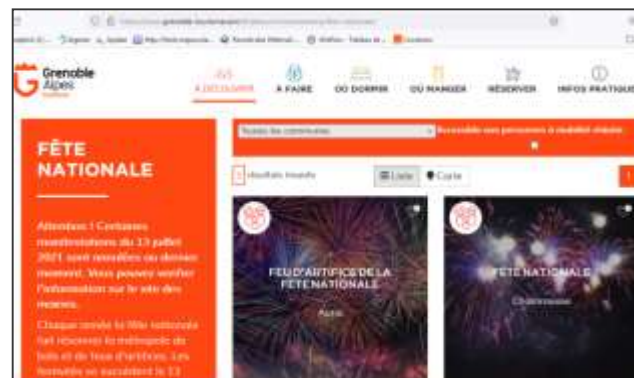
Grenoble Alpes

À DÉCOUVRIR

À FAIRE

OÙ DORMIR

OÙ MANGER

RÉSERVER

INFOS PRATIQUES

FÊTE NATIONALE

Toutes les communes

Accessible aux personnes à mobilité réduite

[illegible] résultats trouvés

Liste

Carte

Attention ! Certaines manifestations du 13 juillet 2021 sont annulées au dernier moment. Vous pouvez vérifier l'information sur le site des mairies.

Chaque année la fête nationale fait résonner la métropole de bals et de feux d'artifices. Les festivités se succèdent le 13 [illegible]

FEU D'ARTIFICE DE LA FÊTE NATIONALE

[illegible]

FÊTE NATIONALE

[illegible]